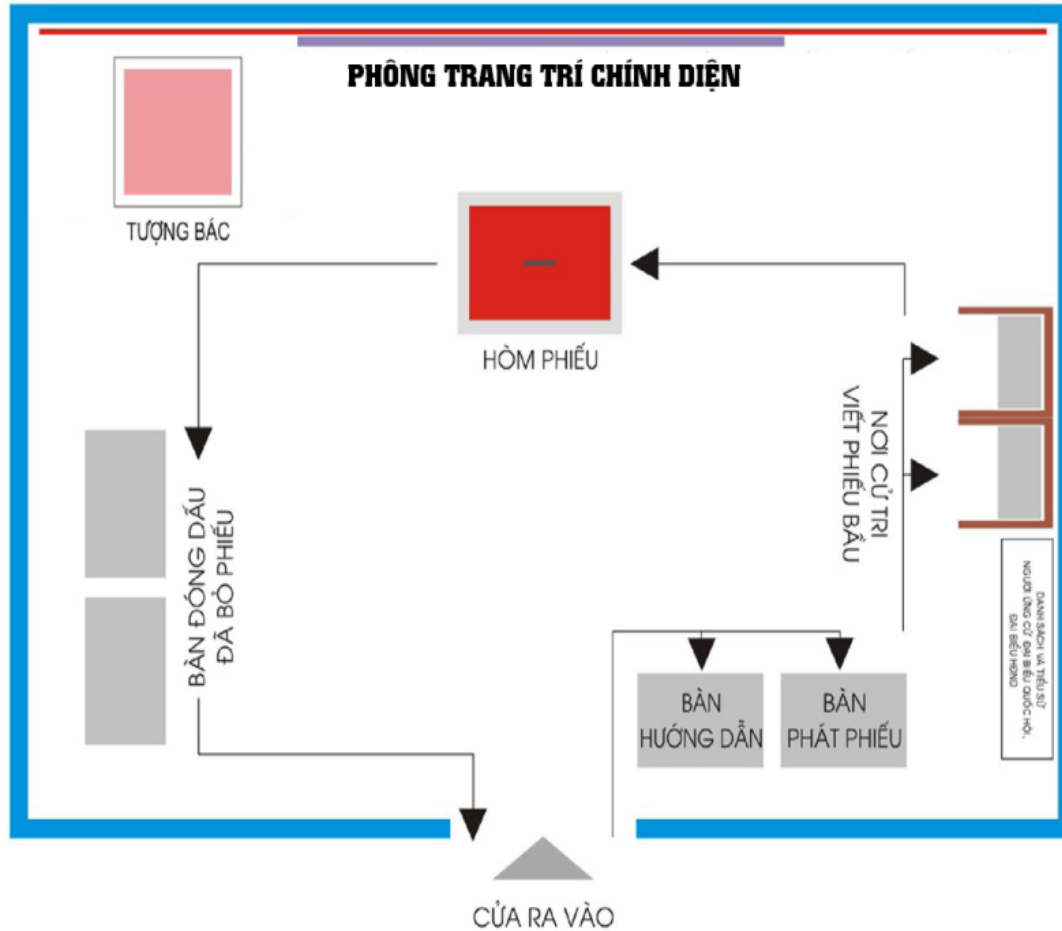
PHÔNG TRANG TRÍ CHÍNH DIỆN

TƯỢNG BÁC

HÒM PHIẾU

NƠI CỬ TRI VIẾT PHIẾU BẦU

BÀN ĐÓNG DẤU ĐÃ BỎ PHIẾU

DANH SÁCH VÀ TIỂU SỬ NGƯỜI ỨNG CỬ ĐẠI BIỂU QUỐC HỘI, ĐẠI BIỂU HĐND

BÀN HƯỚNG DẪN

BÀN PHÁT PHIẾU

CỬA RA VÀO